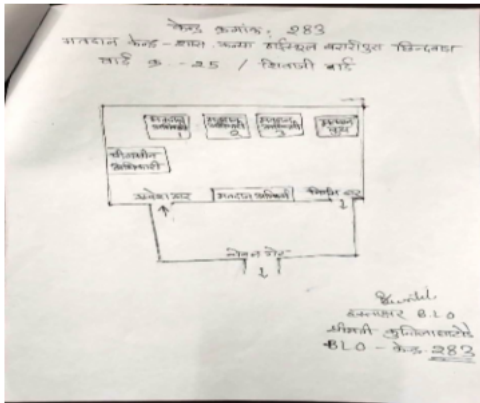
केन्द्र क्रमांक: 283
मतदान केन्द्र - शास. कन्या हाईस्कूल बरारीपुरा छिन्दवाड़ा
वार्ड क्र. - 25 / शिवाजी वार्ड

मतदान अधिकारी 1
मतदान अधिकारी 2
मतदान अधिकारी 3
मतदान पेटी
पीठासीन अधिकारी
अभिकर्ता
मतदान अधिकारी
निर्गम द्वार 2
मेन गेट
1

हस्ताक्षर BLO
श्रीमती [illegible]
BLO - केन्द्र 283